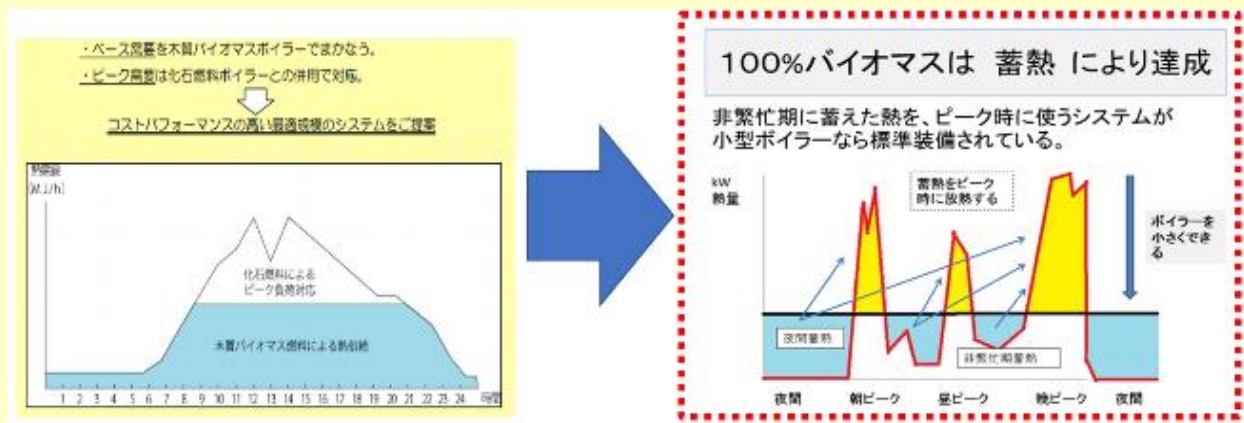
・ベース需要を木質バイオマスボイラーでまかなう。
・ピーク需要は化石燃料ボイラーとの併用で対応。

コストパフォーマンスの高い最適規模のシステムをご提案

熱需要
[MJ/h]

化石燃料による
ピーク負荷対応

木質バイオマス燃料による熱供給

1 2 3 4 5 6 7 8 9 10 11 12 13 14 15 16 17 18 19 20 21 22 23 24 時間

100%バイオマスは 蓄熱 により達成

非繁忙期に蓄えた熱を、ピーク時に使うシステムが小型ボイラーなら標準装備されている。

kW
熱量

蓄熱をピーク時に放熱する

ボイラーを小さくできる

夜間蓄熱

非繁忙期蓄熱

夜間 朝ピーク 昼ピーク 晩ピーク 夜間